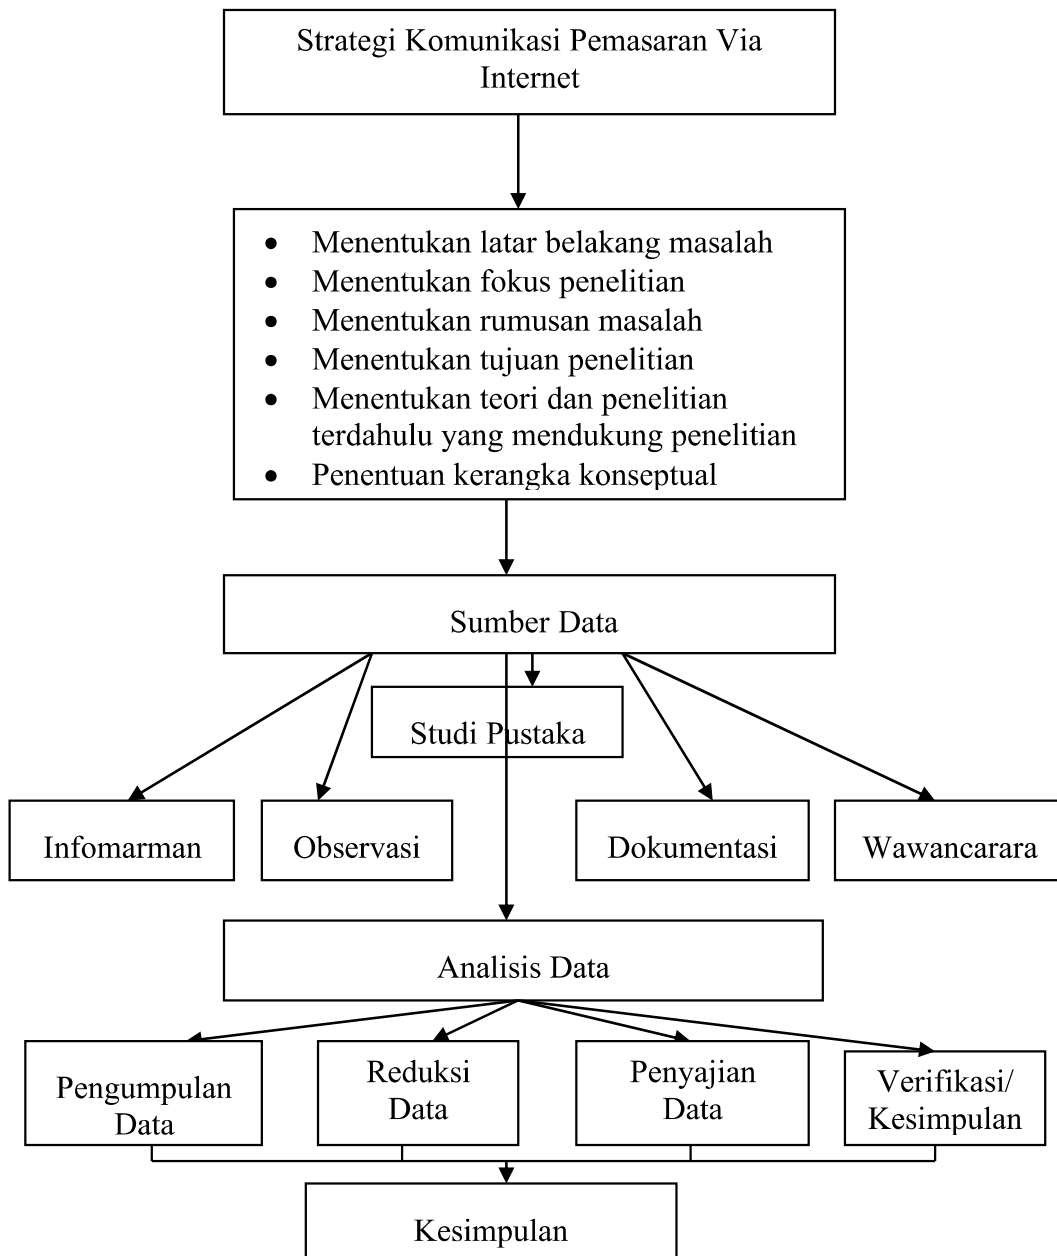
Strategi Komunikasi Pemasaran Via Internet

- Menentukan latar belakang masalah
- Menentukan fokus penelitian
- Menentukan rumusan masalah
- Menentukan tujuan penelitian
- Menentukan teori dan penelitian terdahulu yang mendukung penelitian
- Penentuan kerangka konseptual

Sumber Data

Studi Pustaka

Infomarman

Observasi

Dokumentasi

Wawancarara

Analisis Data

Pengumpulan Data

Reduksi Data

Penyajian Data

Verifikasi/ Kesimpulan

Kesimpulan